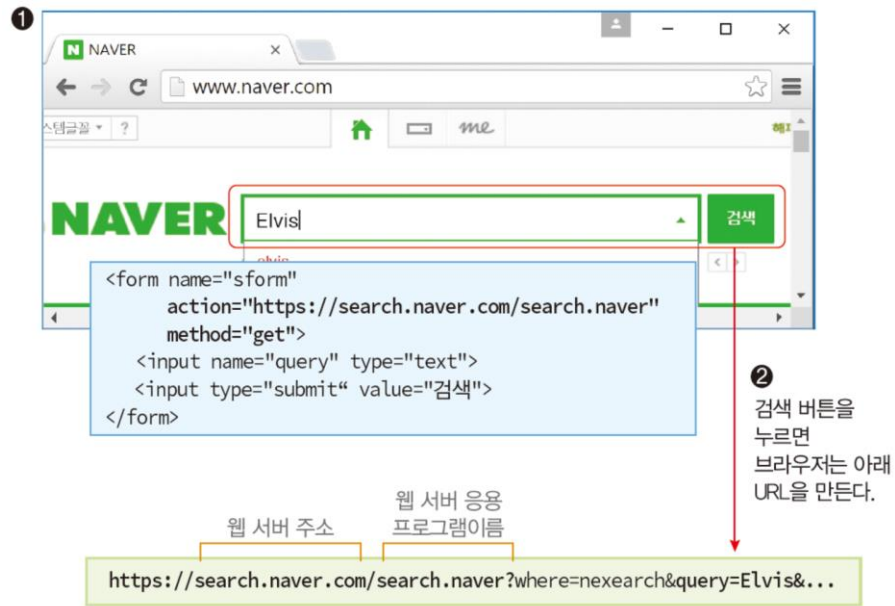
❶

NAVER ×

www.naver.com

스템글꼴 ▾ ?

me

NAVER

Elvis

검색

<form name="sform"
action="https://search.naver.com/search.naver"
method="get">
<input name="query" type="text">
<input type="submit“ value="검색">
</form>

❷
검색 버튼을 누르면 브라우저는 아래 URL을 만든다.

웹 서버 주소

웹 서버 응용 프로그램이름

https://search.naver.com/search.naver?where=nexearch&query=Elvis&...